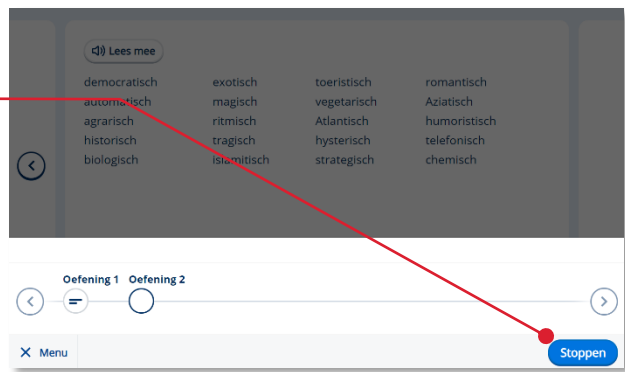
Lees mee

democratisch
automatisch
agrarisch
historisch
biologisch

exotisch
magisch
ritmisch
tragisch
islamitisch

toeristisch
vegetarisch
Atlantisch
hysterisch
strategisch

romantisch
Aziatisch
humoristisch
telefonisch
chemisch

Oefening 1
Oefening 2

Menu
Stoppen